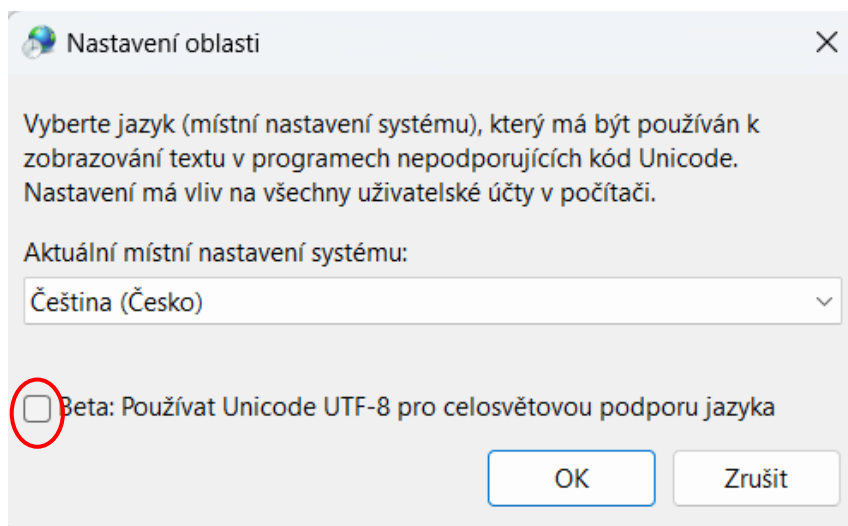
Nastavení oblasti

Vyberte jazyk (místní nastavení systému), který má být používán k zobrazování textu v programech nepodporujících kód Unicode. Nastavení má vliv na všechny uživatelské účty v počítači.

Aktuální místní nastavení systému:

Čeština (Česko)

Beta: Používat Unicode UTF-8 pro celosvětovou podporu jazyka

OK

Zrušit